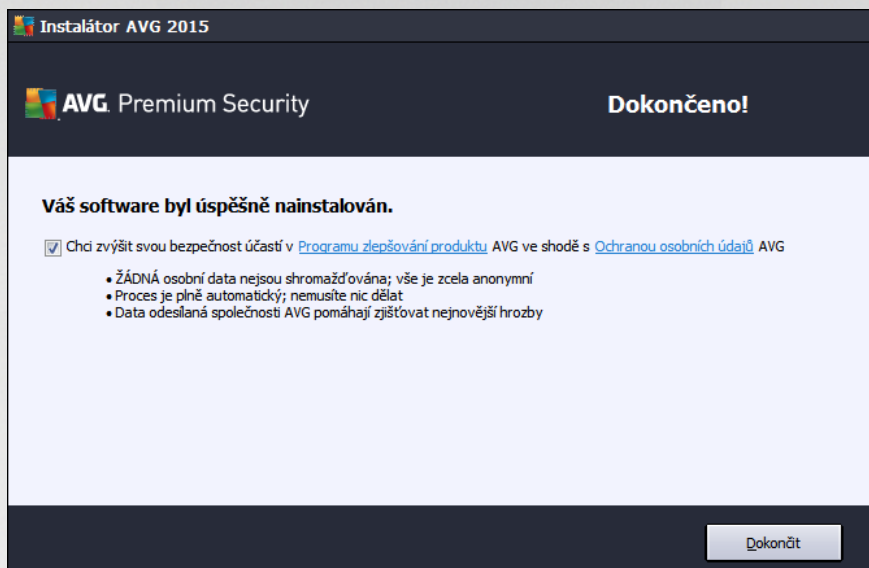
Instalátor AVG 2015

AVG. Premium Security

Dokončeno!

Váš software byl úspěšně nainstalován.

Chci zvýšit svou bezpečnost účastí v Programu zlepšování produktu AVG ve shodě s Ochranou osobních údajů AVG

• ŽÁDNÁ osobní data nejsou shromažďována; vše je zcela anonymní
• Proces je plně automatický; nemusíte nic dělat
• Data odesílaná společnosti AVG pomáhají zjišťovat nejnovější hrozby

Dokončit